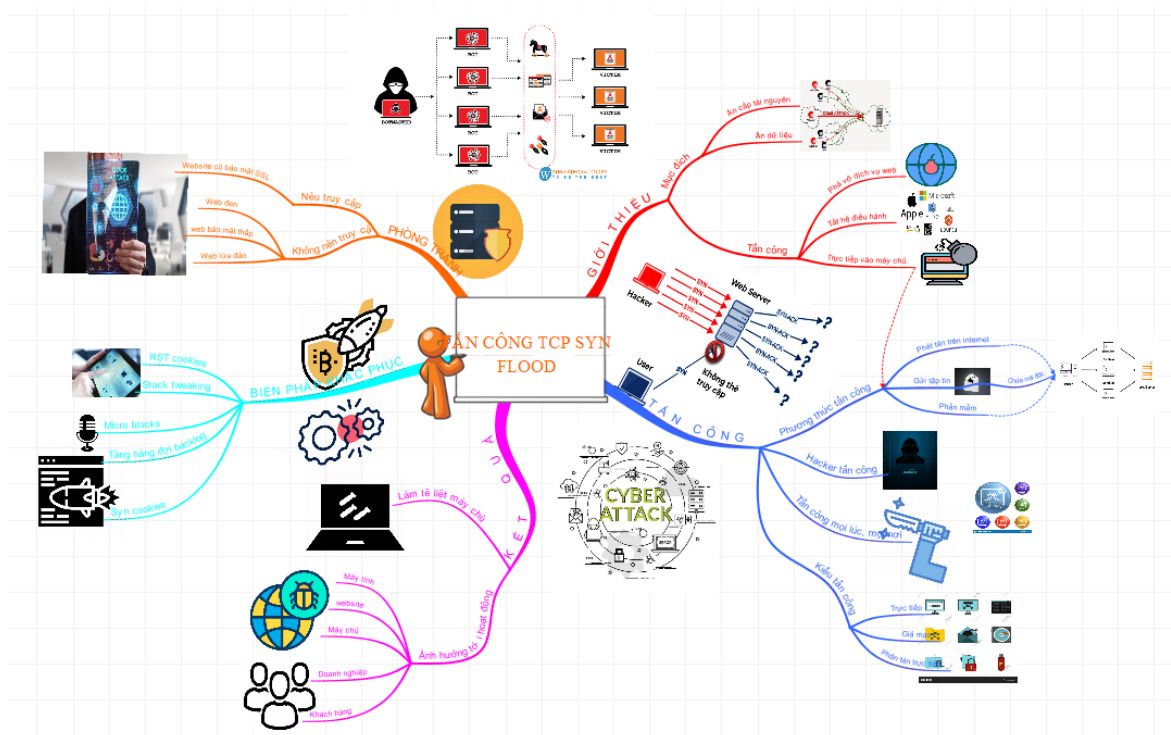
TẤN CÔNG TCP SYN FLOOD

GIỚI THIỆU
Mục đích
Ăn cắp tài nguyên
Ăn dữ liệu
Tấn công
Phá vỡ dịch vụ web
Tất hệ điều hành
Trực tiếp vào máy chủ
Microsoft
Apple

Hacker
Web Server
SYN
SYN
SYN
SYN
SYN
SYN/ACK
SYN/ACK
SYN/ACK
SYN/ACK
SYN/ACK
User
SYN
Không thể truy cập

TẤN CÔNG
Phương thức tấn công
Phát tán trên internet
Gửi tập tin
Chứa mã độc
Phần mềm
Hacker tấn công
Tấn công mọi lúc, mọi nơi
Kiểu tấn công
Trực tiếp
Giả mạo
Phân tán trực tiếp

CYBER ATTACK

KẾT QUẢ
Làm tê liệt máy chủ
Ảnh hưởng tới hoạt động
Máy tính
website
Máy chủ
Doanh nghiệp
Khách hàng

BIỆN PHÁP KHẮC PHỤC
RST cookies
Stack tweaking
Micro blocks
Tăng hàng đợi backlog
Syn cookies

PHÒNG TRÁNH
Nếu truy cập
Website có bảo mật SSL
Không nên truy cập
Web đen
web bảo mật thấp
Web lừa đảo